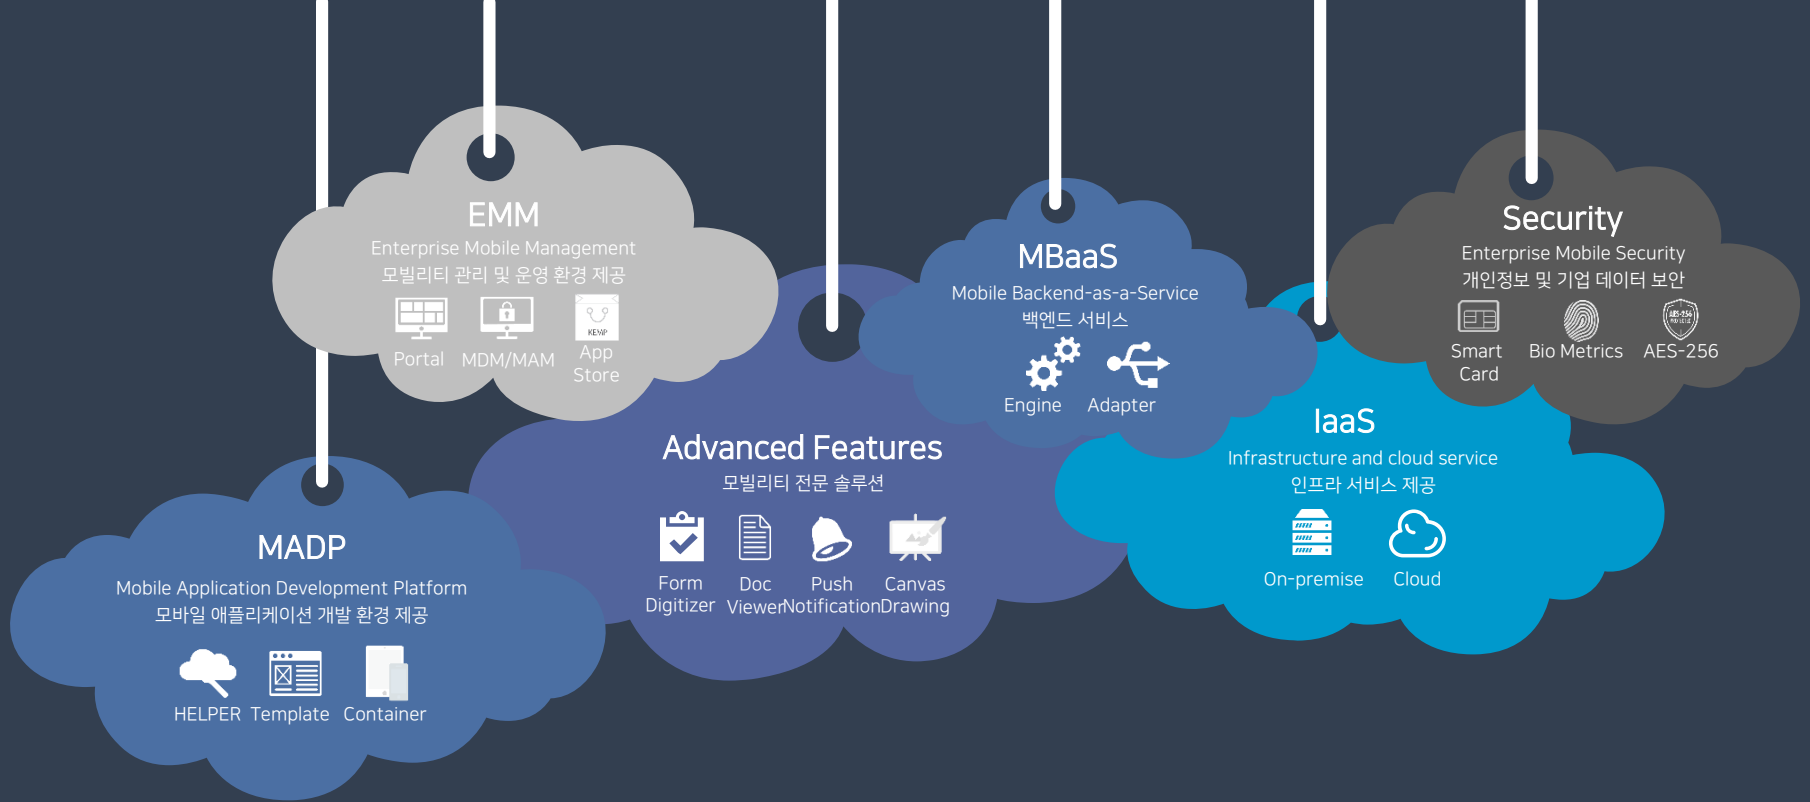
EMM
Enterprise Mobile Management
모빌리티 관리 및 운영 환경 제공
Portal MDM/MAM App Store

MBaaS
Mobile Backend-as-a-Service
백엔드 서비스
Engine Adapter

Security
Enterprise Mobile Security
개인정보 및 기업 데이터 보안
Smart Card Bio Metrics AES-256

Advanced Features
모빌리티 전문 솔루션
Form Digitizer Doc Viewer Push Notification Canvas Drawing

IaaS
Infrastructure and cloud service
인프라 서비스 제공
On-premise Cloud

MADP
Mobile Application Development Platform
모바일 애플리케이션 개발 환경 제공
HELPER Template Container